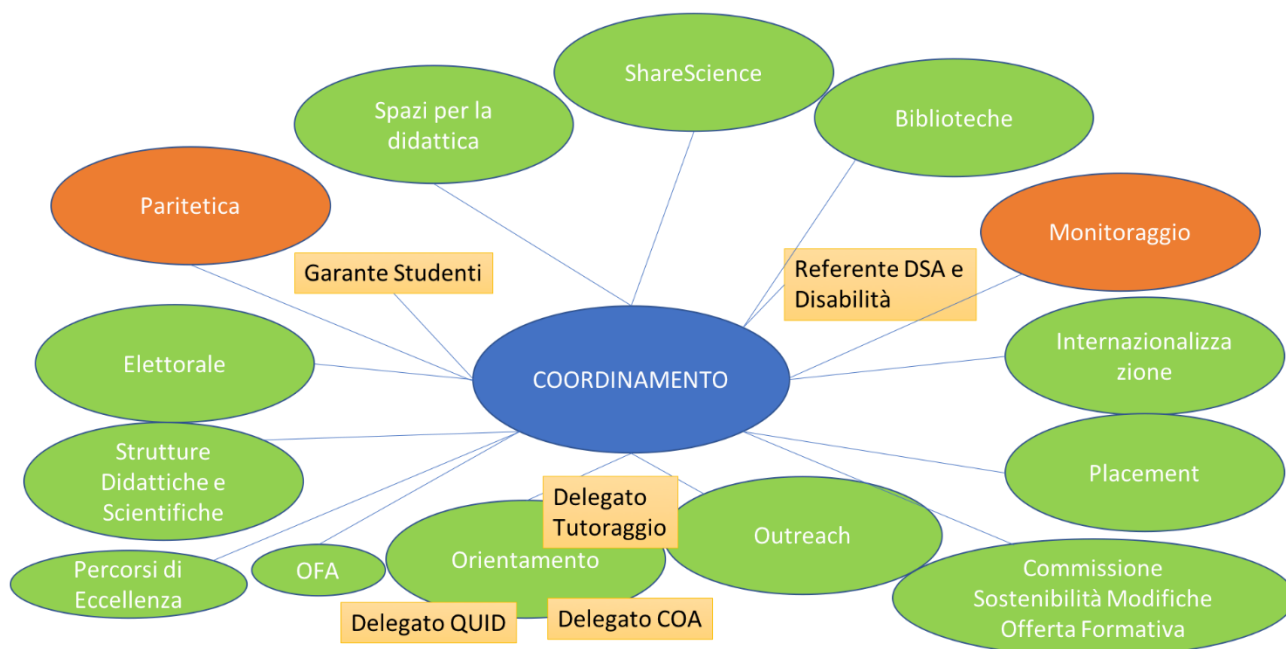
ShareScience

Spazi per la didattica

Biblioteche

Paritetica

Monitoraggio

Garante Studenti

Referente DSA e Disabilità

Elettorale

COORDINAMENTO

Internazionalizza zione

Strutture Didattiche e Scientifiche

Placement

Delegato Tutoraggio

Outreach

Percorsi di Eccellenza

OFA

Orientamento

Commissione Sostenibilità Modifiche Offerta Formativa

Delegato QUID

Delegato COA